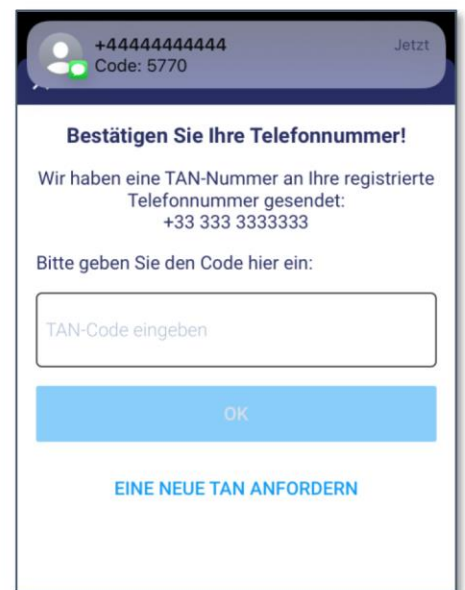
+44444444444
Code: 5770
Jetzt

Bestätigen Sie Ihre Telefonnummer!

Wir haben eine TAN-Nummer an Ihre registrierte Telefonnummer gesendet:
+33 333 3333333

Bitte geben Sie den Code hier ein:

TAN-Code eingeben

OK

EINE NEUE TAN ANFORDERN